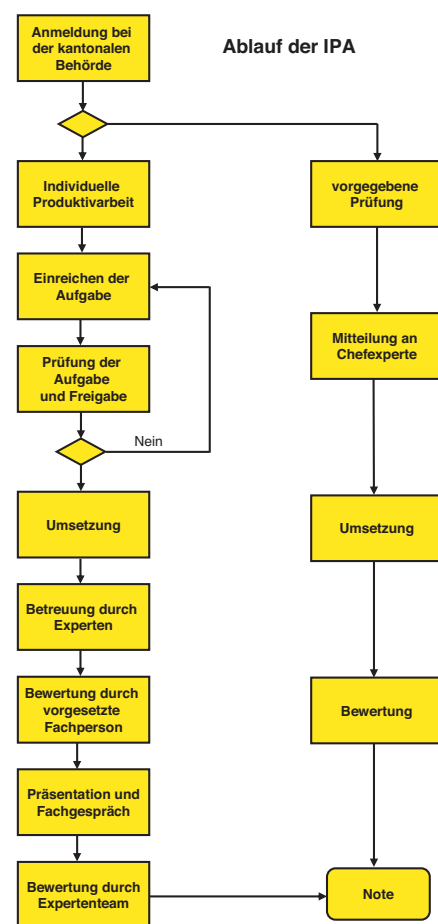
Ablauf der IPA

Anmeldung bei der kantonalen Behörde

Individuelle Produktivarbeit

Einreichen der Aufgabe

Prüfung der Aufgabe und Freigabe

Nein

Umsetzung

Betreuung durch Experten

Bewertung durch vorgesetzte Fachperson

Präsentation und Fachgespräch

Bewertung durch Expertenteam

vorgegebene Prüfung

Mitteilung an Chefexperte

Umsetzung

Bewertung

Note